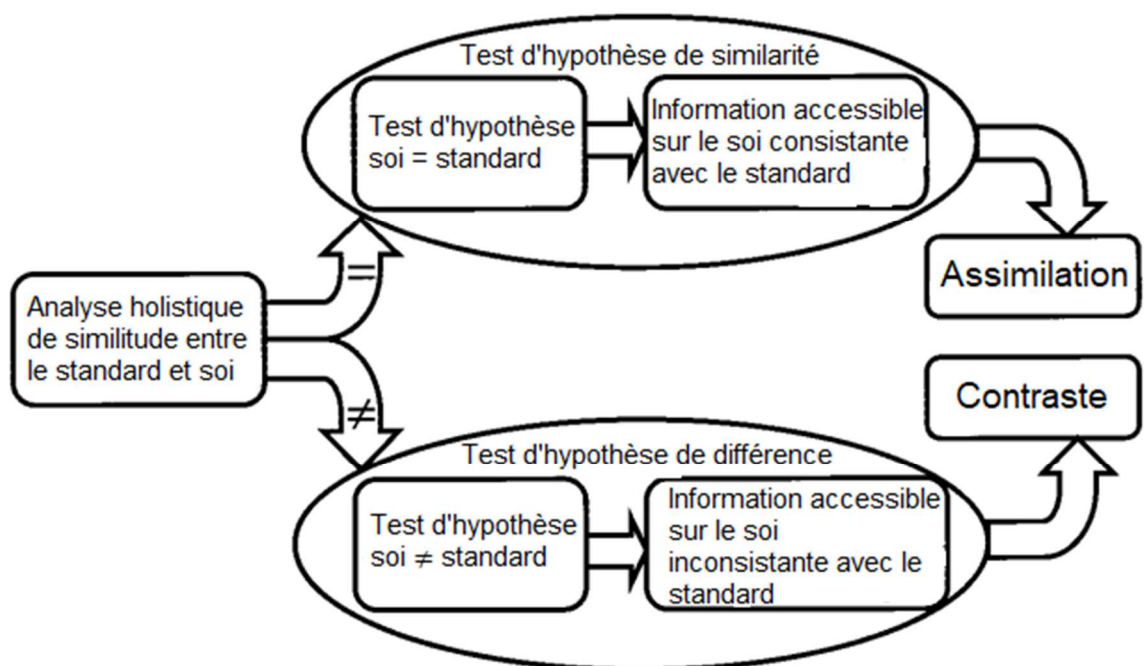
Test d'hypothèse de similarité

Test d'hypothèse soi = standard

Information accessible sur le soi consistante avec le standard

Assimilation

Analyse holistique de similitude entre le standard et soi

=

≠

Contraste

Test d'hypothèse de différence

Test d'hypothèse soi ≠ standard

Information accessible sur le soi inconsistante avec le standard